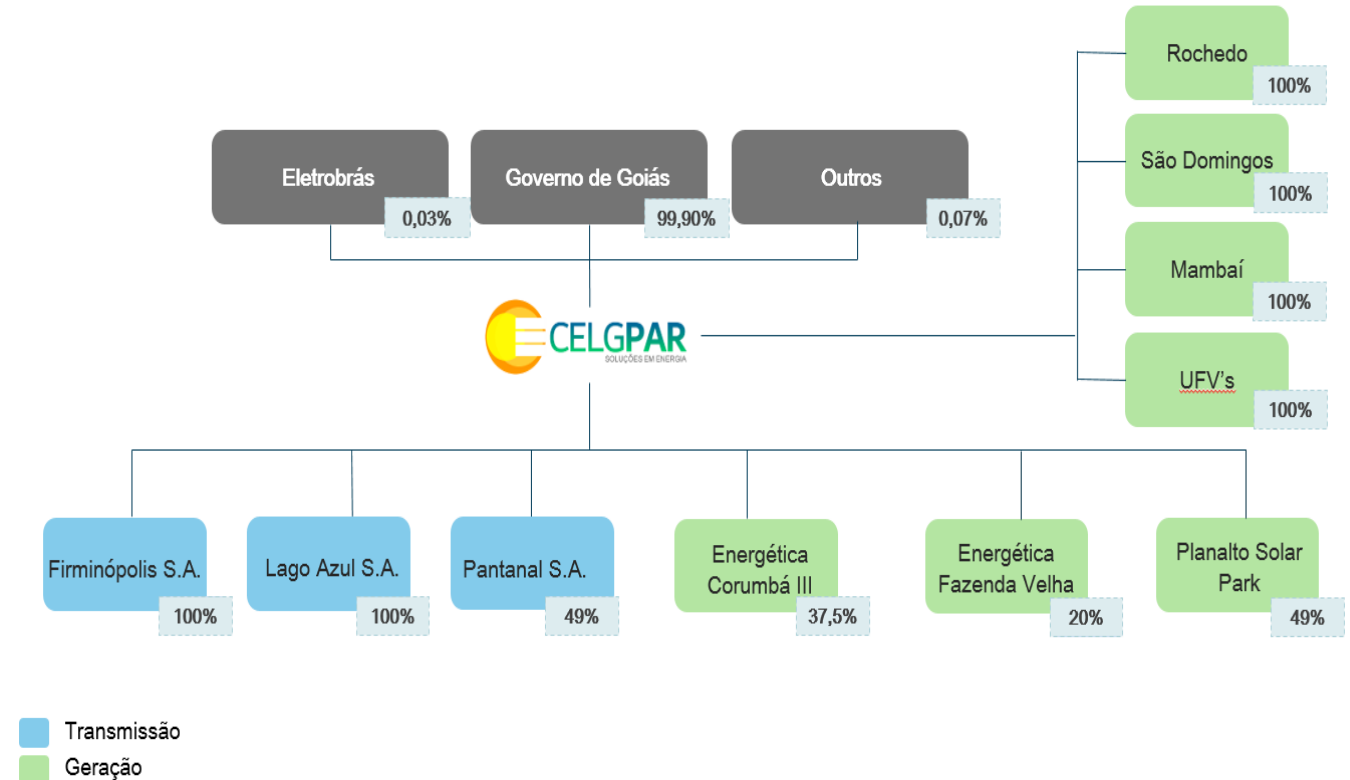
Rochedo
100%

São Domingos
100%

Mambaí
100%

UFV's
100%

Eletrobrás
0,03%

Governo de Goiás
99,90%

Outros
0,07%

CELGPAR
SOLUÇÕES EM ENERGIA

Firminópolis S.A.
100%

Lago Azul S.A.
100%

Pantanal S.A.
49%

Energética Corumbá III
37,5%

Energética Fazenda Velha
20%

Planalto Solar Park
49%

Transmissão
Geração